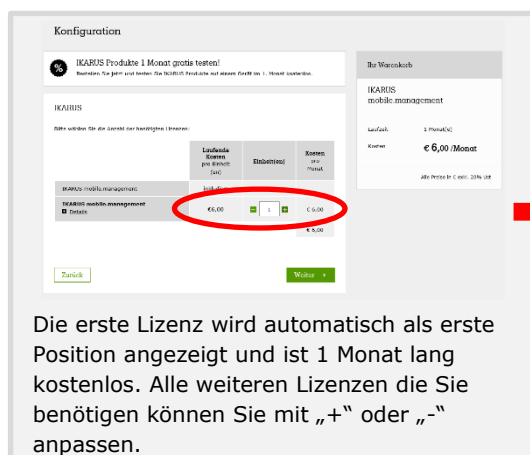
Konfiguration

IKARUS Produkte 1 Monat gratis testen!

Bestellen Sie jetzt und testen Sie IKARUS Produkte auf einem Gerät im 1. Monat kostenlos.

IKARUS

Bitte wählen Sie die Anzahl der benötigten Lizenzen:

| | Laufende Kosten pro Einheit (p.a.) | Einheit(en) | Kosten pro Monat |
|---|---|---|---|
| IKARUS mobile.management | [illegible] | | |
| IKARUS mobile.management Details | €6,00 | - 1 + | € 6,00 |
| | | | € 6,00 |

Zurück

Weiter

Ihr Warenkorb

IKARUS mobile.management

Laufzeit 1 Monat(e)

Kosten € 6,00 /Monat

Alle Preise in € exkl. 20% USt

Die erste Lizenz wird automatisch als erste Position angezeigt und ist 1 Monat lang kostenlos. Alle weiteren Lizenzen die Sie benötigen können Sie mit „+" oder „-" anpassen.